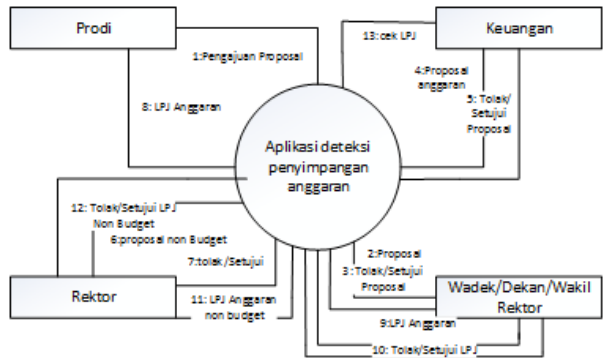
Prodi

Keuangan

1:Pengajuan Proposal

13:cek LPJ

4:Proposal anggaran

8: LPJ Anggaran

5: Tolak/ Setujui Proposal

Aplikasi deteksi penyimpangan anggaran

12: Tolak/Setujui LPJ Non Budget

6:proposal non Budget

2:Proposal

7:tolak/Setujui

3: Tolak/Setujui Proposal

Rektor

Wadek/Dekan/Wakil Rektor

11: LPJ Anggaran non budget

9:LPJ Anggaran

10: Tolak/Setujui LPJ